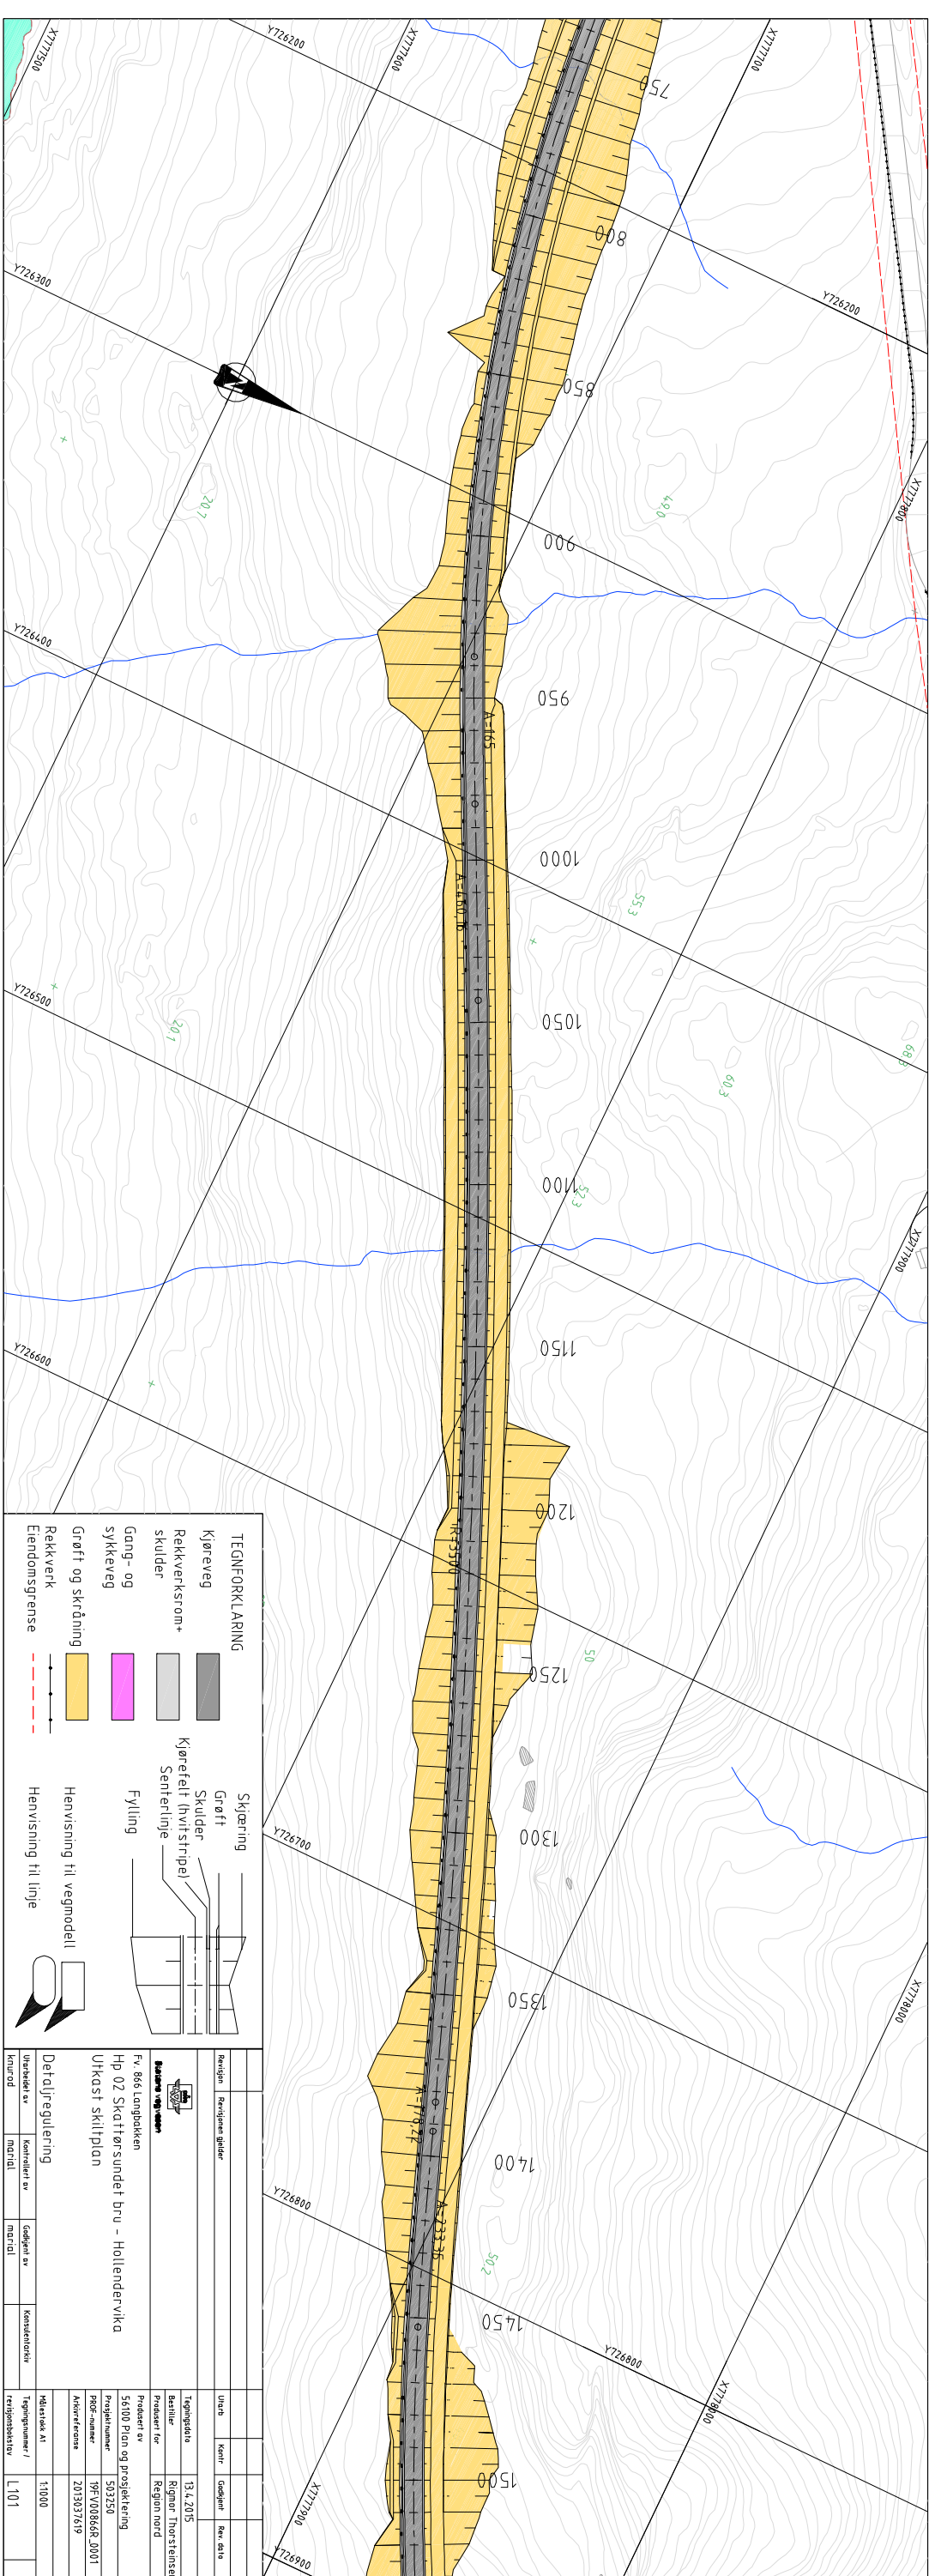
X7777500
Y726200
X7777600
X7777700
750
800
Y726300
Y726200
850
207
490
900
X7777800
Y726400
950
A=165
1000
A=650
553
Y726500
1050
201
603
683
1100
523
X7777900
1150
Y726600
1200
R=3500
1250
50
1300
Y726700
1350
X7778000
1400
A=176
Y726800
A=233
502
1450
Y726800
X7778100
1500
X7777900
Y726900

TEGNFORKLARING
Kjøreveg
Rekkverksrom+ skulder
Gang- og sykkeveg
Grøft og skråning
Rekkverk
Eiendomsgrense

Skjæring
Grøft
Skulder
Kjørefelt (hvitstripe)
Senterlinje
Fylling

Henvisning til vegmodell
Henvisning til linje

Revisjon | Revisjonen gjelder | Utarb | Kontr | Godkjent | Rev. dato

Statens vegvesen

Fv. 866 Langbakken
Hp 02 Skattørsundet bru - Hollendervika
Utkast skiltplan

Detaljregulering

Tegningsdato 13.4.2015
Bestiller Rigmar Thorsteinsen
Produsert for Region nord
Produsert av 56100 Plan og prosjektering
Prosjektnummer 503250
PROF-nummer 19FV00866R_0001
Arkivreferanse 2013037619
Målestokk A1 1:1000
Tegningsnummer / revisjonsbokstav L101

Utarbeidet av knurod
Kontrollert av marial
Godkjent av marial
Konsulentarkiv